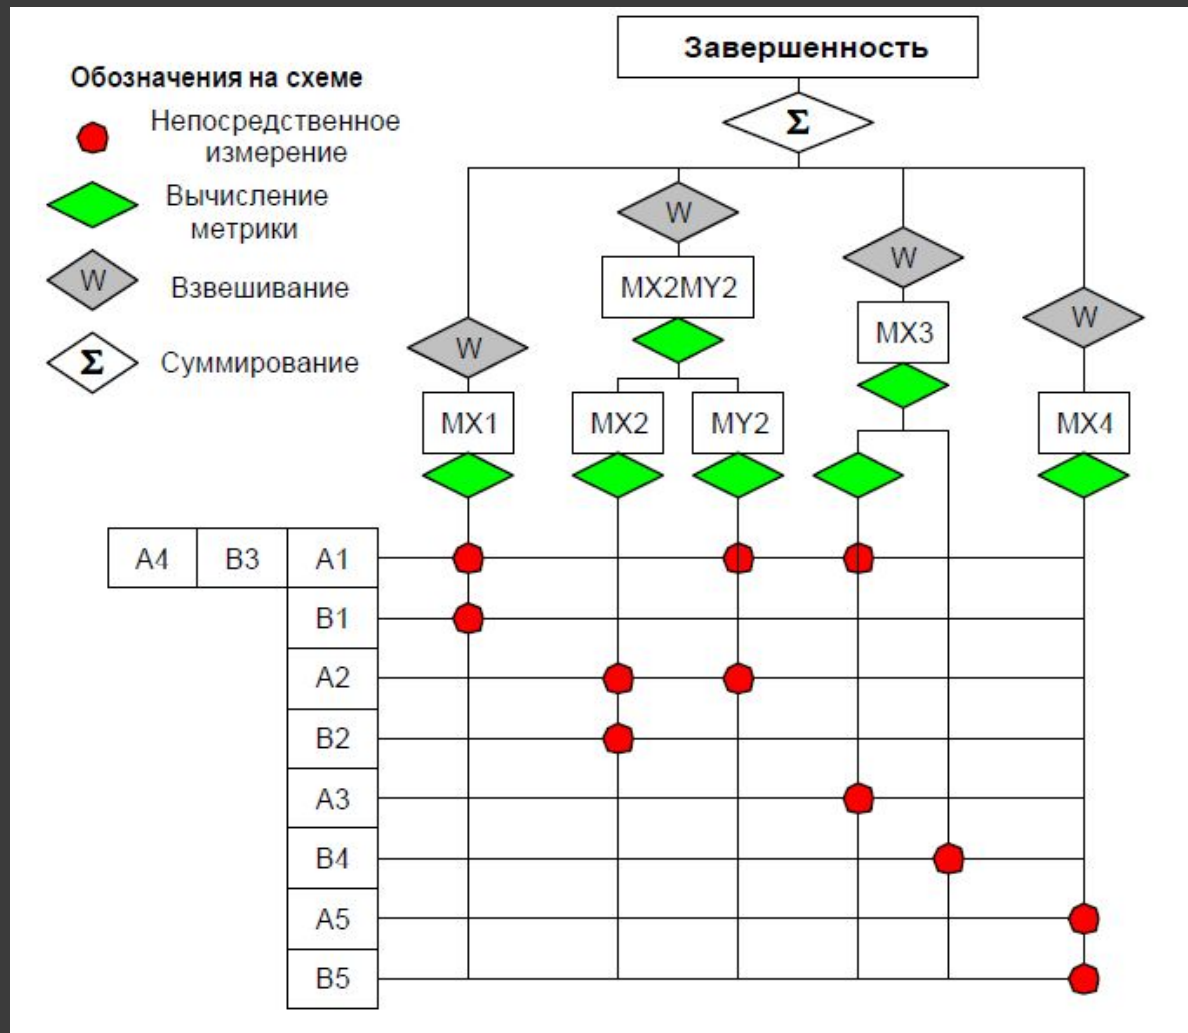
Завершенность

$\Sigma$

Обозначения на схеме

Непосредственное измерение

Вычисление метрики

W Взвешивание

$\Sigma$ Суммирование

W

W

W

W

MX2MY2

MX3

MX1

MX2

MY2

MX4

| A4 | B3 | A1 |
|---|---|---|
| | | B1 |
| | | A2 |
| | | B2 |
| | | A3 |
| | | B4 |
| | | A5 |
| | | B5 |